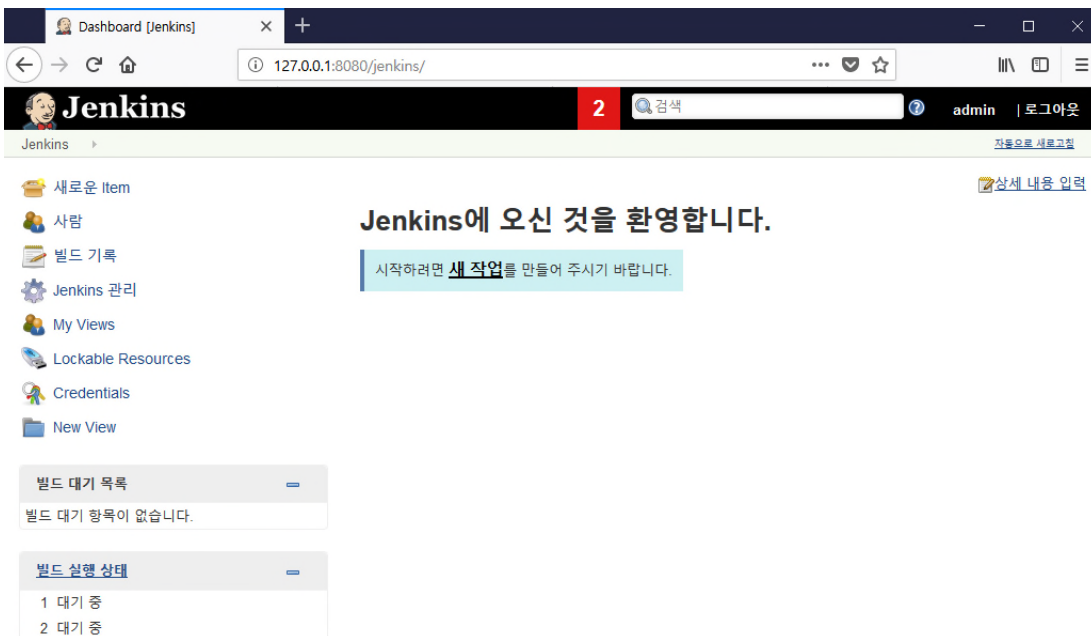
Dashboard [Jenkins]

127.0.0.1:8080/jenkins/

Jenkins

2

검색

admin | 로그아웃

Jenkins

자동으로 새로고침

새로운 Item

사람

빌드 기록

Jenkins 관리

My Views

Lockable Resources

Credentials

New View

상세 내용 입력

Jenkins에 오신 것을 환영합니다.

시작하려면 새 작업를 만들어 주시기 바랍니다.

빌드 대기 목록

빌드 대기 항목이 없습니다.

빌드 실행 상태

1 대기 중

2 대기 중